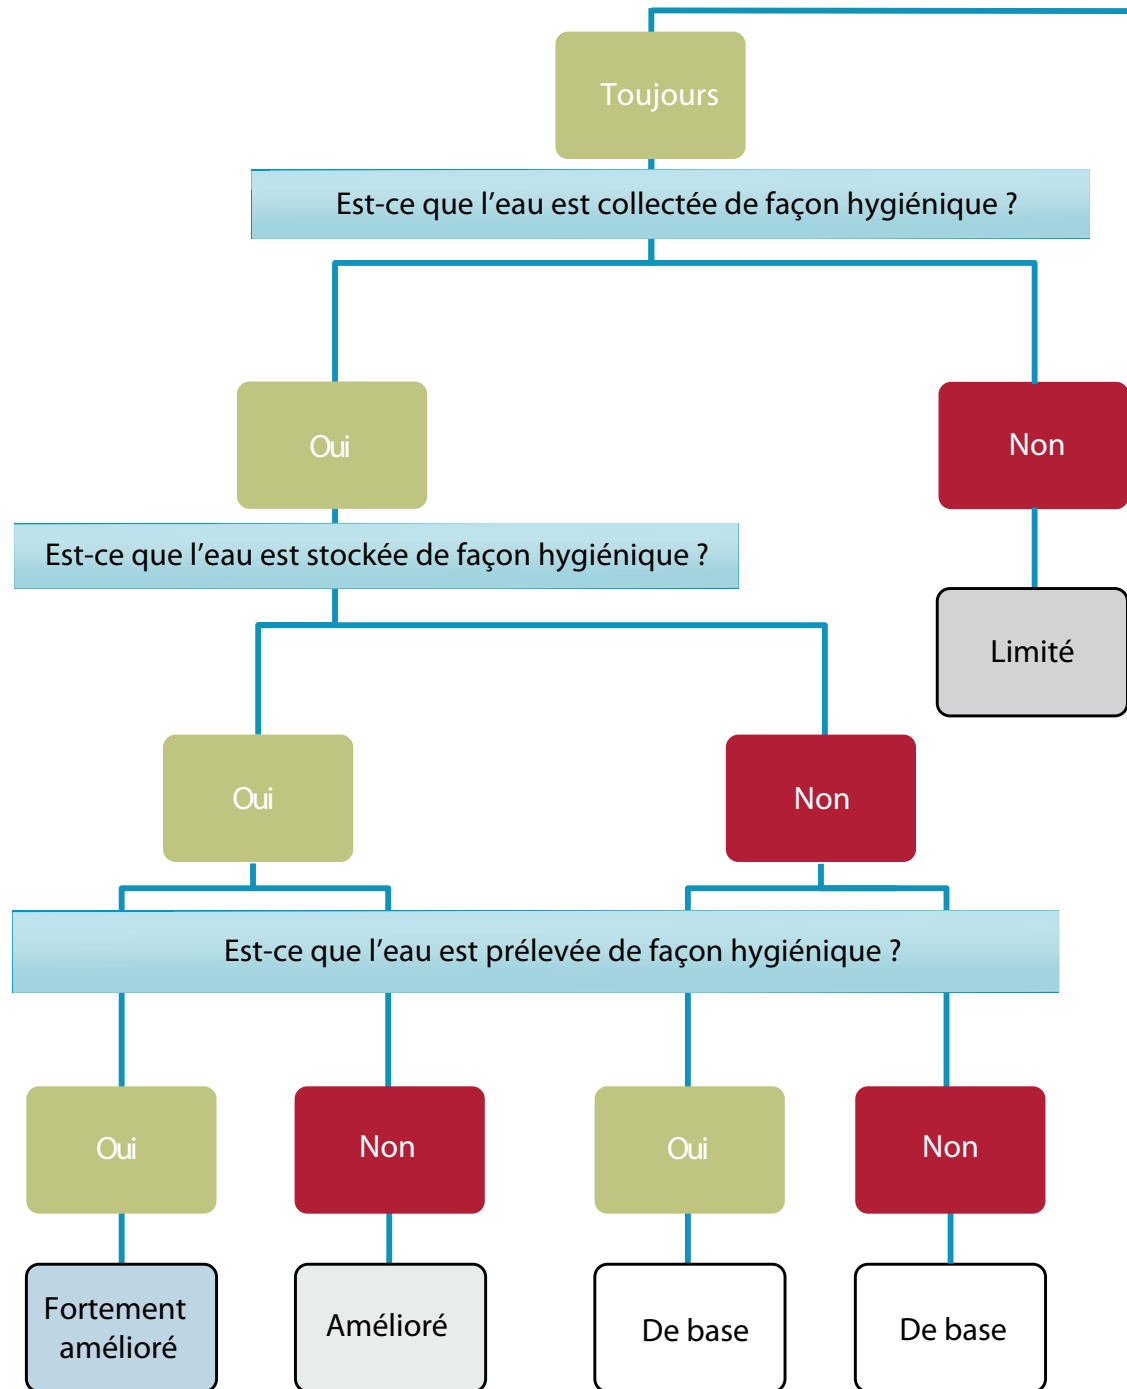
Toujours

Est-ce que l’eau est collectée de façon hygiénique ?

Oui

Non

Limité

Est-ce que l’eau est stockée de façon hygiénique ?

Oui

Non

Est-ce que l’eau est prélevée de façon hygiénique ?

Oui

Non

Oui

Non

Fortement amélioré

Amélioré

De base

De base